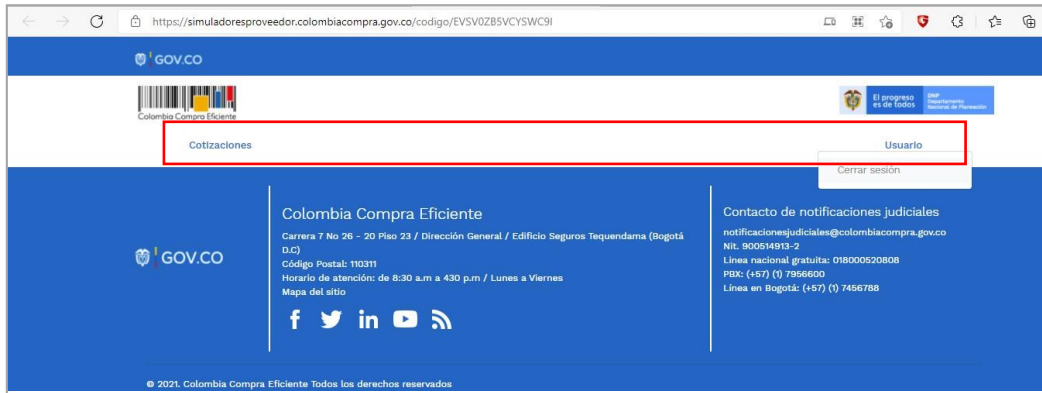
https://simuladoresproveedor.colombiacompra.gov.co/codigo/EVSV0ZB5VCYSWC9I

GOV.CO

Colombia Compra Eficiente

El progreso es de todos DNP Departamento Nacional de Planeación

Cotizaciones

Usuario

Cerrar sesión

GOV.CO

Colombia Compra Eficiente

Carrera 7 No 26 - 20 Piso 23 / Dirección General / Edificio Seguros Tequendama (Bogotá D.C)
Código Postal: 110311
Horario de atención: de 8:30 a.m a 430 p.m / Lunes a Viernes
Mapa del sitio

Contacto de notificaciones judiciales

notificacionesjudiciales@colombiacompra.gov.co
Nit. 900514913-2
Línea nacional gratuita: 018000520808
PBX: (+57) (1) 7956600
Línea en Bogotá: (+57) (1) 7456788

© 2021. Colombia Compra Eficiente Todos los derechos reservados